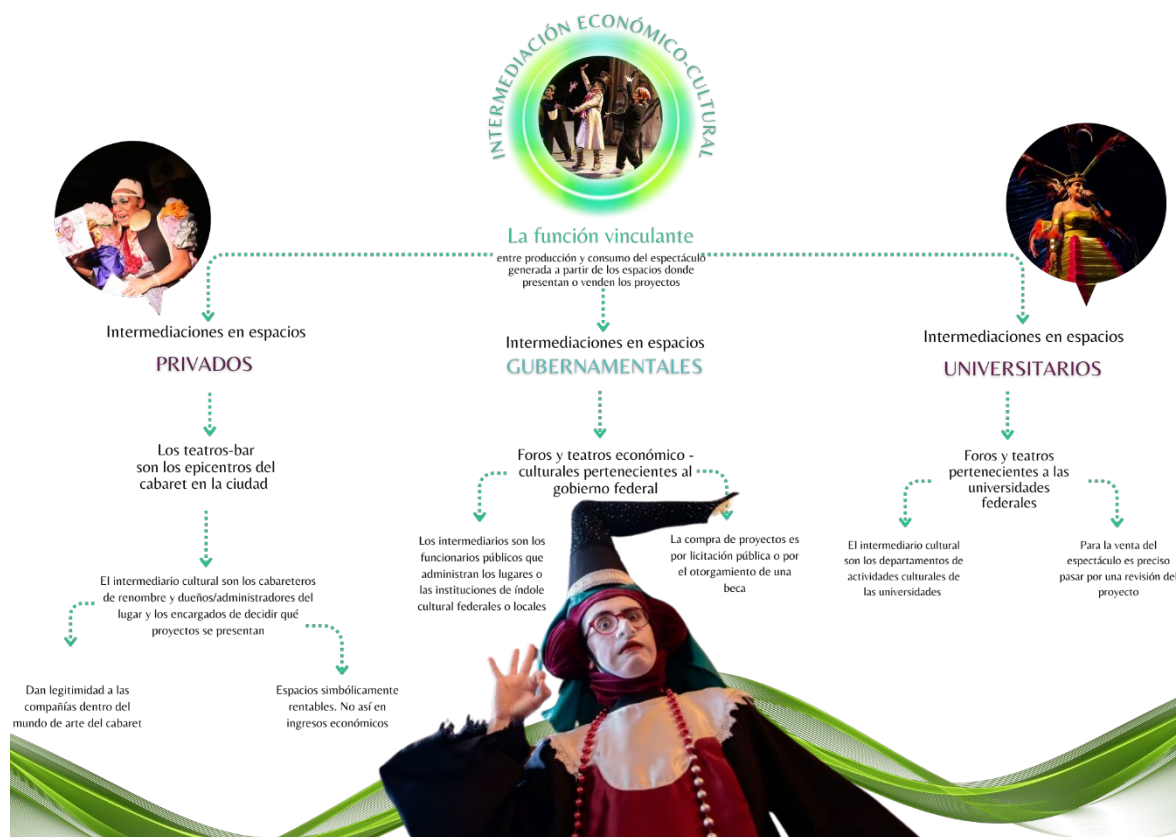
INTERMEDIACIÓN ECONÓMICO-CULTURAL

La función vinculante

entre producción y consumo del espectáculo generada a partir de los espacios donde presentan o venden los proyectos

Intermediaciones en espacios
PRIVADOS

Los teatros-bar son los epicentros del cabaret en la ciudad

El intermediario cultural son los cabareteros de renombre y dueños/administradores del lugar y los encargados de decidir qué proyectos se presentan

Dan legitimidad a las compañías dentro del mundo de arte del cabaret

Espacios simbólicamente rentables. No así en ingresos económicos

Intermediaciones en espacios
GUBERNAMENTALES

Foros y teatros económico - culturales pertenecientes al gobierno federal

Los intermediarios son los funcionarios públicos que administran los lugares o las instituciones de índole cultural federales o locales

La compra de proyectos es por licitación pública o por el otorgamiento de una beca

Intermediaciones en espacios
UNIVERSITARIOS

Foros y teatros pertenecientes a las universidades federales

El intermediario cultural son los departamentos de actividades culturales de las universidades

Para la venta del espectáculo es preciso pasar por una revisión del proyecto